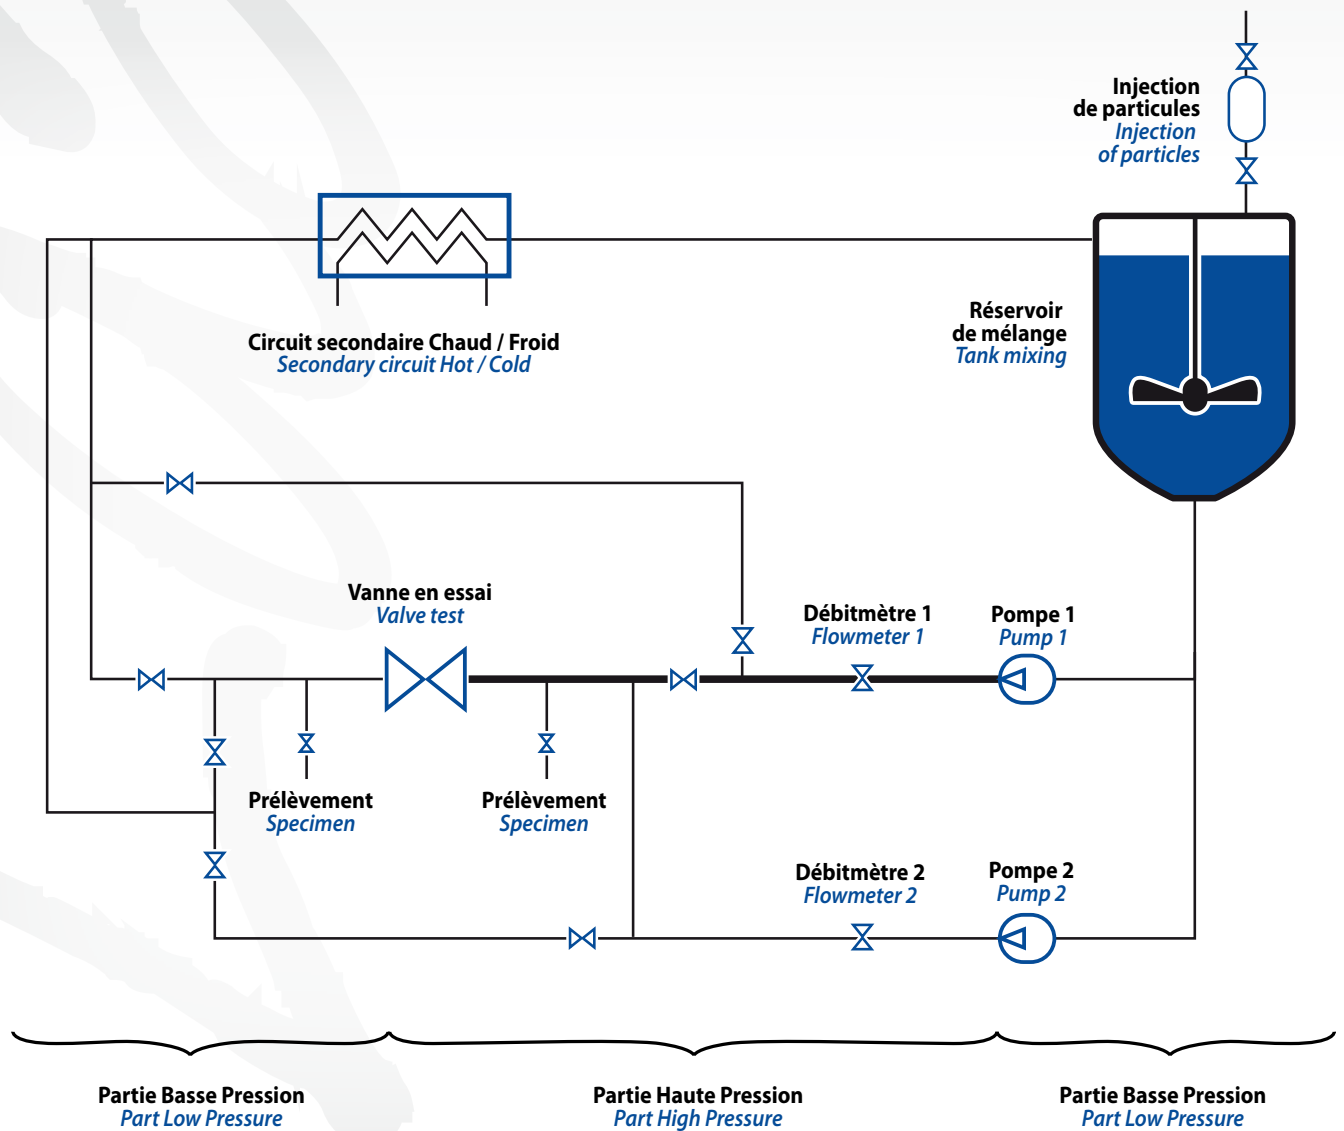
Injection de particules
Injection of particles

Circuit secondaire Chaud / Froid
Secondary circuit Hot / Cold

Réservoir de mélange
Tank mixing

Vanne en essai
Valve test

Débitmètre 1
Flowmeter 1

Pompe 1
Pump 1

Prélèvement
Specimen

Prélèvement
Specimen

Débitmètre 2
Flowmeter 2

Pompe 2
Pump 2

Partie Basse Pression
Part Low Pressure

Partie Haute Pression
Part High Pressure

Partie Basse Pression
Part Low Pressure